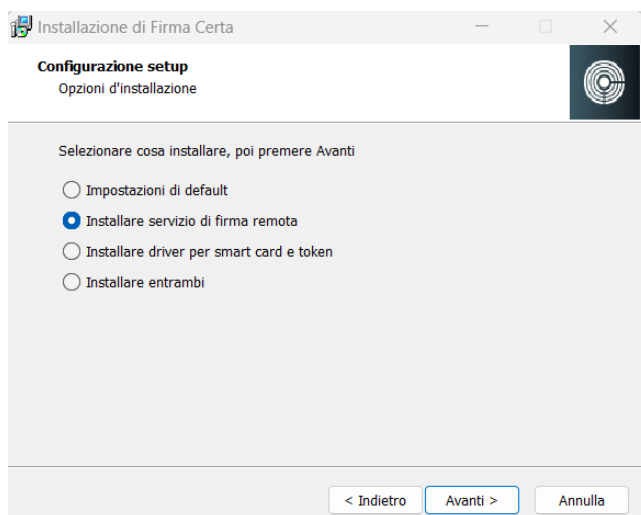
Installazione di Firma Certa

Configurazione setup
Opzioni d'installazione

Selezionare cosa installare, poi premere Avanti

Impostazioni di default
Installare servizio di firma remota
Installare driver per smart card e token
Installare entrambi

< Indietro
Avanti >
Annulla